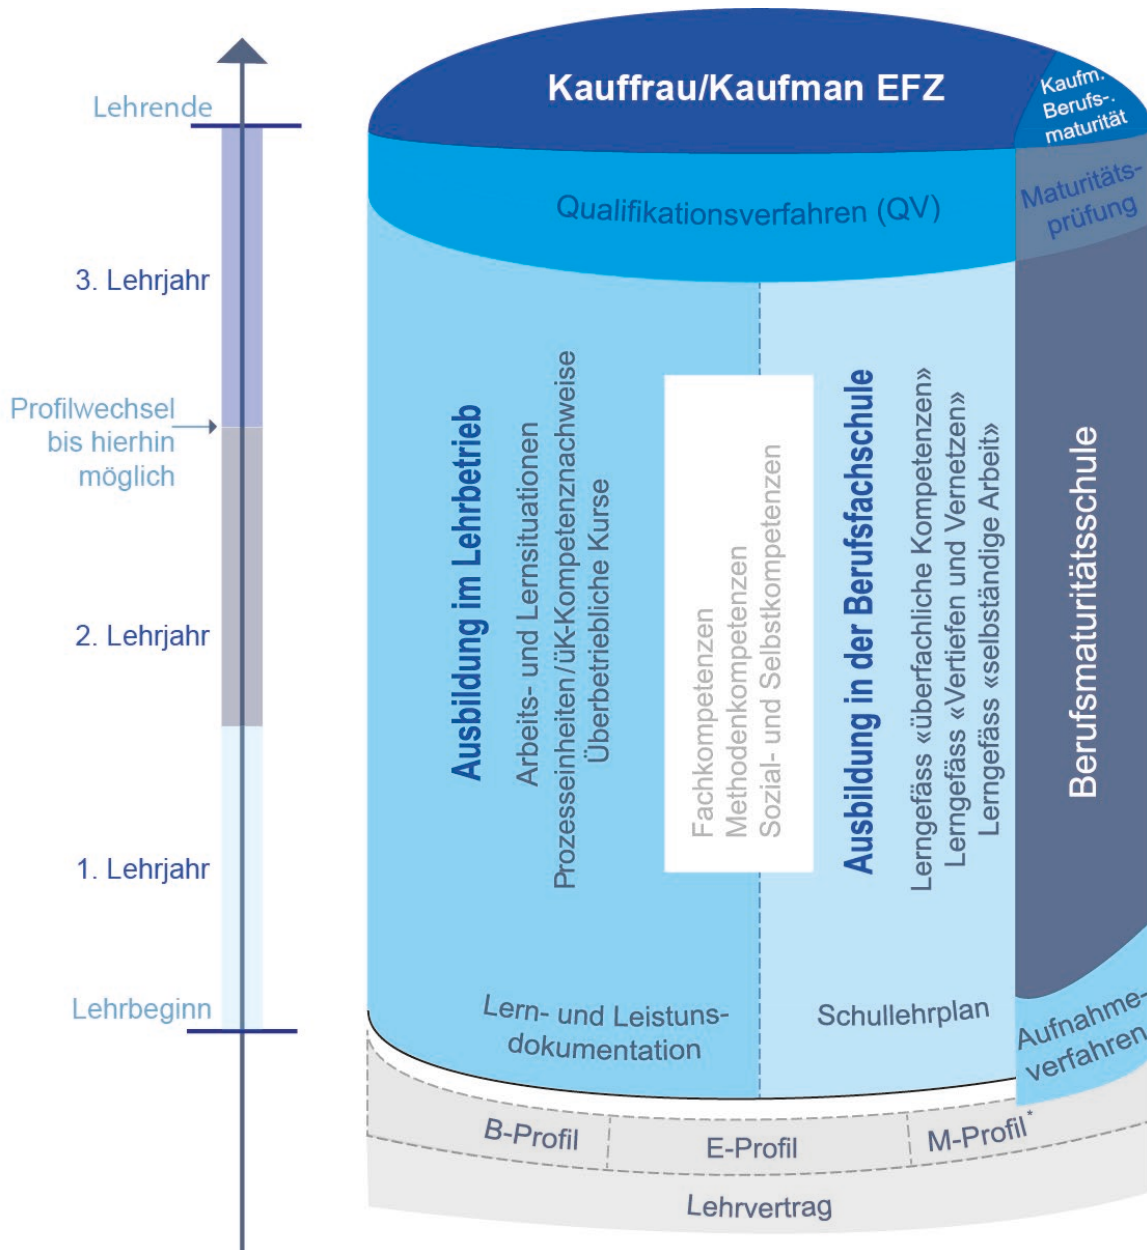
Lehrende

3. Lehrjahr

Profilwechsel bis hierhin möglich

2. Lehrjahr

1. Lehrjahr

Lehrbeginn

Kauffrau/Kaufman EFZ

Kaufm. Berufs-. maturität

Qualifikationsverfahren (QV)

Maturitätsprüfung

Ausbildung im Lehrbetrieb

Arbeits- und Lernsituationen

Prozesseinheiten/üK-Kompetenznachweise

Überbetriebliche Kurse

Fachkompetenzen

Methodenkompetenzen

Sozial- und Selbstkompetenzen

Ausbildung in der Berufsfachschule

Lerngefäss «überfachliche Kompetenzen»

Lerngefäss «Vertiefen und Vernetzen»

Lerngefäss «selbständige Arbeit»

Berufsmaturitätsschule

Lern- und Leistunsdokumentation

Schullehrplan

Aufnahmeverfahren

B-Profil

E-Profil

M-Profil*

Lehrvertrag